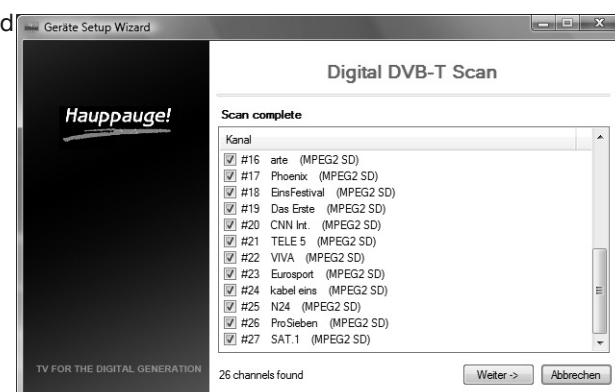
d

Geräte Setup Wizard

Digital DVB-T Scan

Hauppauge!

Scan complete

Kanal

#16 arte (MPEG2 SD)
#17 Phoenix (MPEG2 SD)
#18 EinsFestival (MPEG2 SD)
#19 Das Erste (MPEG2 SD)
#20 CNN Int. (MPEG2 SD)
#21 TELE 5 (MPEG2 SD)
#22 VIVA (MPEG2 SD)
#23 Eurosport (MPEG2 SD)
#24 kabel eins (MPEG2 SD)
#25 N24 (MPEG2 SD)
#26 ProSieben (MPEG2 SD)
#27 SAT.1 (MPEG2 SD)

TV FOR THE DIGITAL GENERATION

26 channels found

Weiter ->

Abbrechen